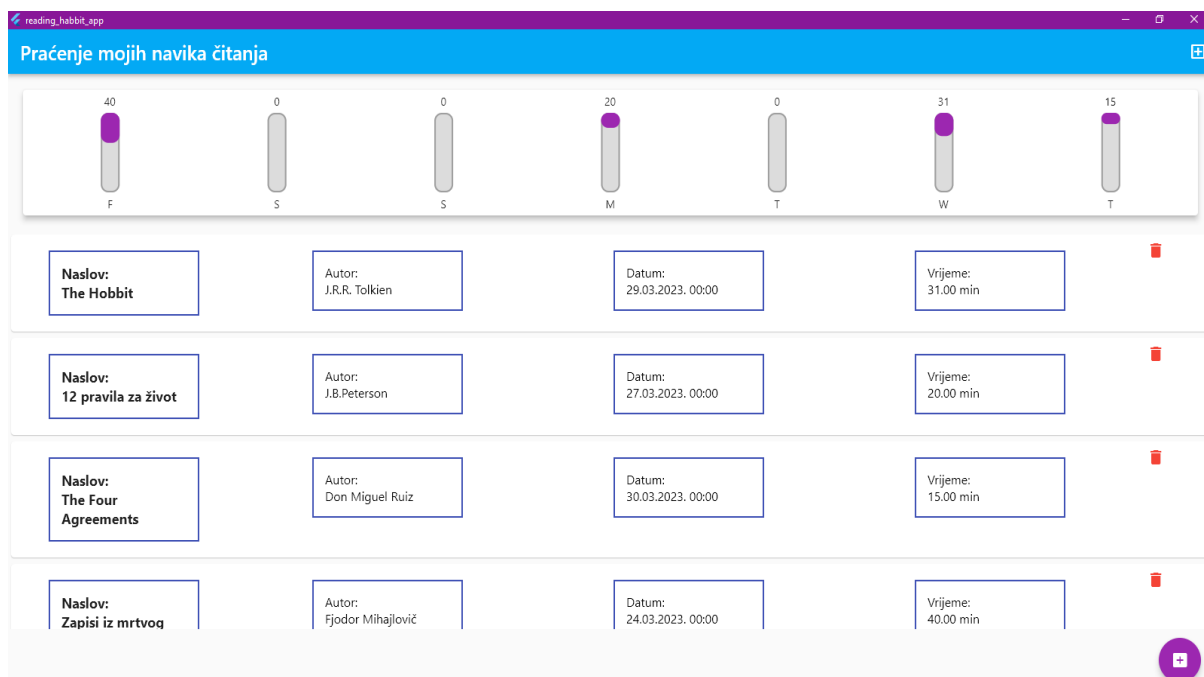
reading_habbit_app

Praćenje mojih navika čitanja

| 40 | 0 | 0 | 20 | 0 | 31 | 15 |
|---|---|---|---|---|---|---|
| F | S | S | M | T | W | T |

Naslov:
The Hobbit

Autor:
J.R.R. Tolkien

Datum:
29.03.2023. 00:00

Vrijeme:
31.00 min

Naslov:
12 pravila za život

Autor:
J.B.Peterson

Datum:
27.03.2023. 00:00

Vrijeme:
20.00 min

Naslov:
The Four Agreements

Autor:
Don Miguel Ruiz

Datum:
30.03.2023. 00:00

Vrijeme:
15.00 min

Naslov:
Zapisi iz mrtvog

Autor:
Fjodor Mihajlovič

Datum:
24.03.2023. 00:00

Vrijeme:
40.00 min